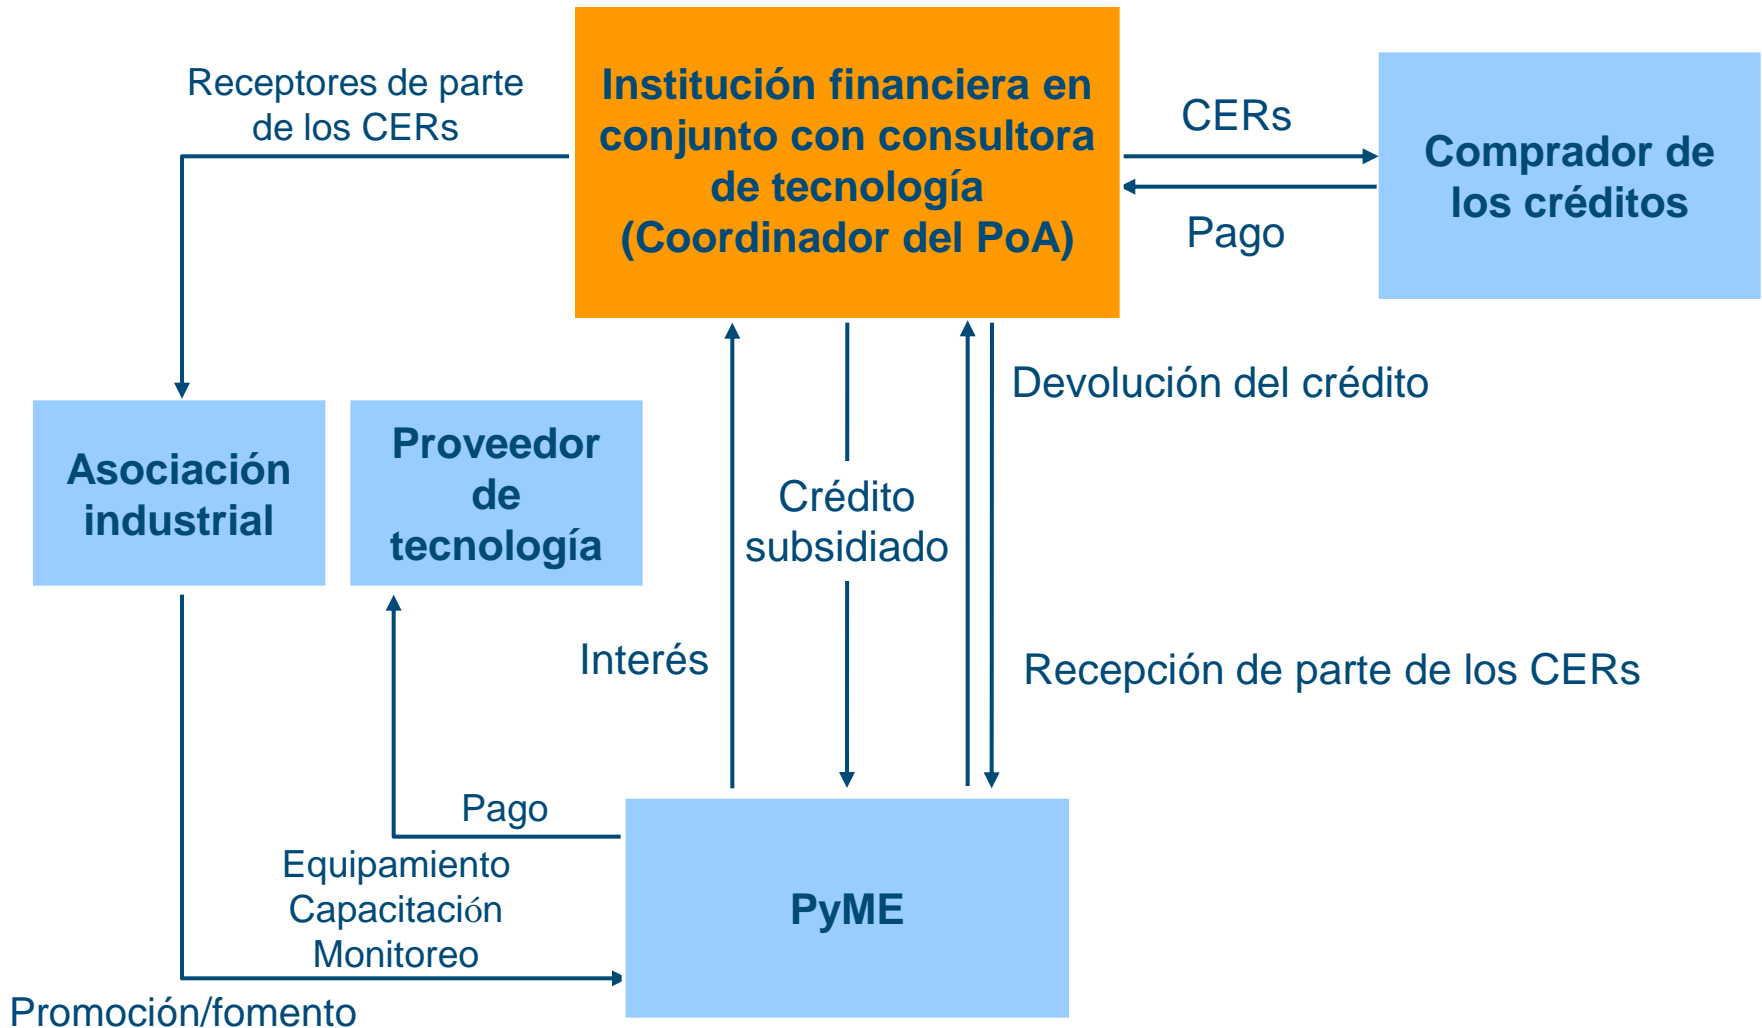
Receptores de parte de los CERs

Institución financiera en conjunto con consultora de tecnología (Coordinador del PoA)

CERs

Pago

Comprador de los créditos

Devolución del crédito

Asociación industrial

Proveedor de tecnología

Crédito subsidiado

Interés

Recepción de parte de los CERs

Pago

Equipamiento
Capacitación
Monitoreo

PyME

Promoción/fomento